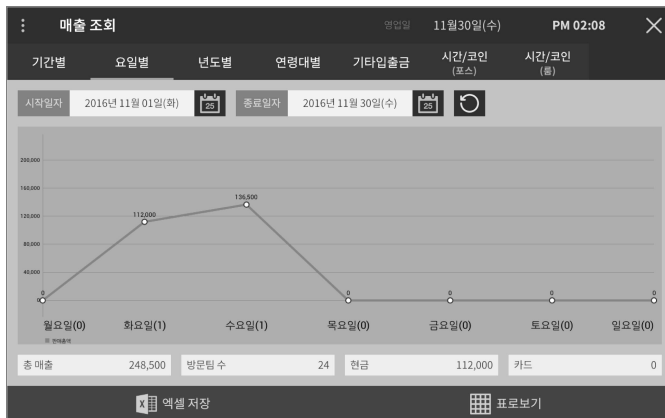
⋮ 매출 조회 영업일 11월30일(수) PM 02:08 ✕

기간별 요일별 년도별 연령대별 기타입출금 시간/코인 (포스) 시간/코인 (룸)

시작일자 2016년 11월 01일(화) 25 종료일자 2016년 11월 30일(수) 25

200,000
160,000
120,000
80,000
40,000
0

0
112,000
136,500
0
0
0
0

월요일(0) 화요일(1) 수요일(1) 목요일(0) 금요일(0) 토요일(0) 일요일(0)

■ 현재출석

| 총 매출 | 248,500 | 방문팀 수 | 24 | 현금 | 112,000 | 카드 | 0 |
|---|---|---|---|---|---|---|---|

엑셀 저장 표로보기